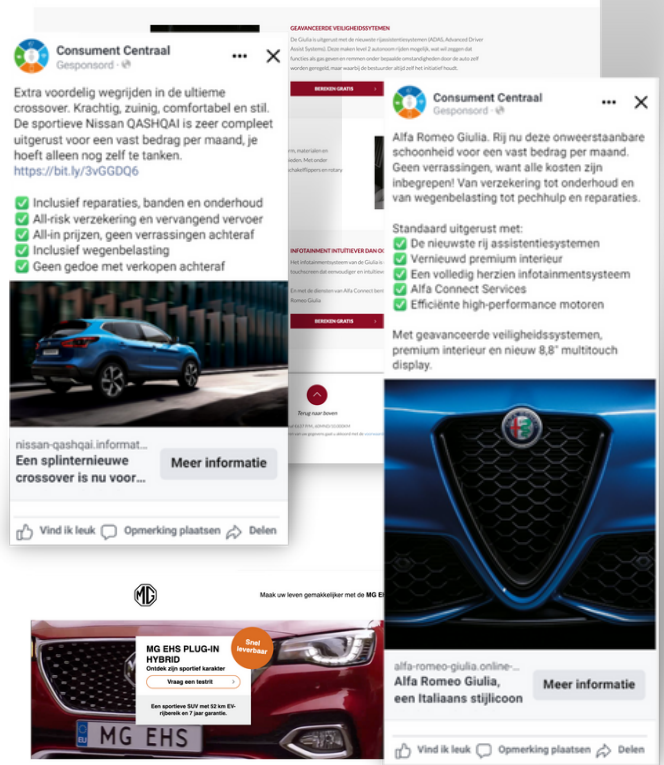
Consument Centraal
Gesponsord

Extra voordelig wegrijden in de ultieme crossover. Krachtig, zuinig, comfortabel en stil. De sportieve Nissan QASHQAI is zeer compleet uitgerust voor een vast bedrag per maand, je hoeft alleen nog zelf te tanken.
https://bit.ly/3vGGDQ6

✅ Inclusief reparaties, banden en onderhoud
✅ All-risk verzekering en vervangend vervoer
✅ All-in prijzen, geen verrassingen achteraf
✅ Inclusief wegenbelasting
✅ Geen gedoe met verkopen achteraf

nissan-qashqai.informat...
Een splinternieuwe crossover is nu voor...
Meer informatie

Vind ik leuk Opmerking plaatsen Delen

GEAVANCEERDE VEILIGHEIDSSYSTEMEN
De Giulia is uitgerust met de nieuwste rijassistentiesystemen (ADAS, Advanced Driver Assist Systems). Deze maken level 2 autonoom rijden mogelijk, wat wil zeggen dat functies als gas geven en remmen onder bepaalde omstandigheden door de auto zelf worden geregeld, maar waarbij de bestuurder altijd zelf het initiatief houdt.
BEREKEN GRATIS

INFOTAINMENT INTUITIEVER DAN OOIT
Terug naar boven

Consument Centraal
Gesponsord

Alfa Romeo Giulia. Rij nu deze onweerstaanbare schoonheid voor een vast bedrag per maand. Geen verrassingen, want alle kosten zijn inbegrepen! Van verzekering tot onderhoud en van wegenbelasting tot pechhulp en reparaties.

Standaard uitgerust met:
✅ De nieuwste rij assistentiesystemen
✅ Vernieuwd premium interieur
✅ Een volledig herzien infotainmentsysteem
✅ Alfa Connect Services
✅ Efficiënte high-performance motoren

Met geavanceerde veiligheidssystemen, premium interieur en nieuw 8,8" multitouch display.

alfa-romeo-giulia.online-...
Alfa Romeo Giulia, een Italiaans stijlicoon
Meer informatie

Vind ik leuk Opmerking plaatsen Delen

MG
Maak uw leven gemakkelijker met de MG E

MG EHS PLUG-IN HYBRID
Ontdek zijn sportief karakter
Snel leverbaar
Vraag een testrit
Een sportieve SUV met 52 km EV-rijbereik en 7 jaar garantie.
MG EHS